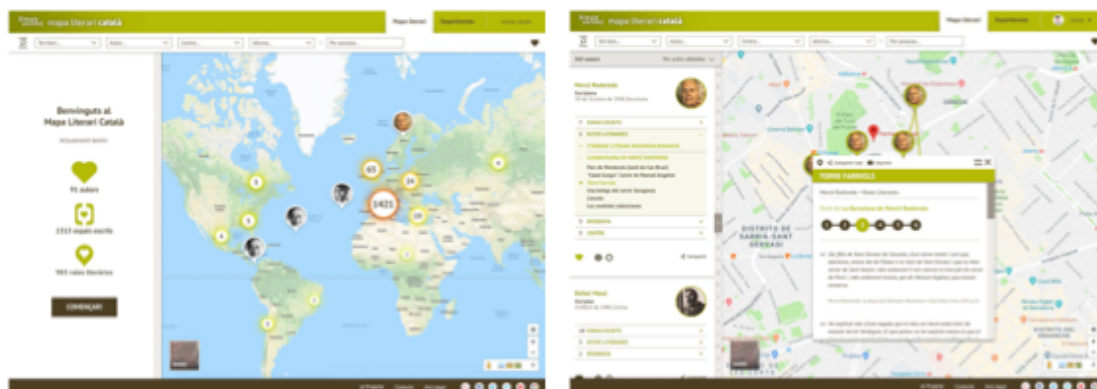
mapa literari català

Mapa literari

Experiències

Benvinguts al Mapa Literari Català

95 autors

1313 espais escrits

983 rutes literàries

COMENÇAR

1421

65

24

18

mapa literari català

Mapa literari

Experiències

Mercè Rodoreda

Rafael Masó

TORRE PARRIOLS

La Barcelona de Mercè Rodoreda

DISTRICTE DE SARRIÀ-SANT GERVASI

GRÀCIA